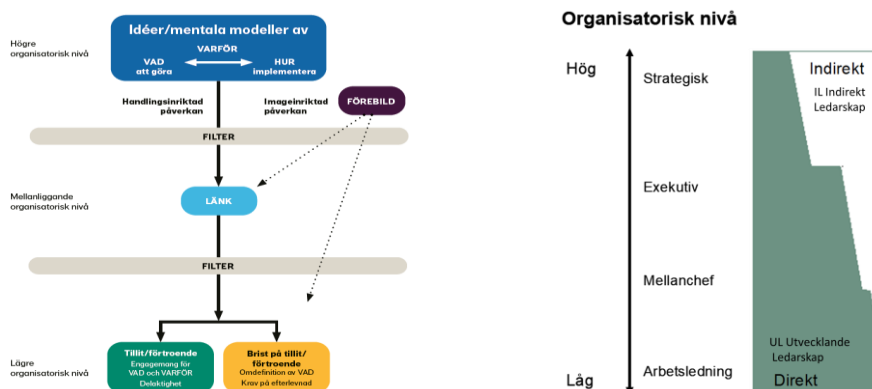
Högre organisatorisk nivå

Idéer/mentala modeller av

VARFÖR

VAD att göra

HUR implementera

Handlingsinriktad påverkan

Imageinriktad påverkan

FÖREBILD

FILTER

Mellanliggande organisatorisk nivå

LÄNK

FILTER

Lägre organisatorisk nivå

Tillit/förtroende
Engagemang för VAD och VARFÖR
Delaktighet

Brist på tillit/förtroende
Omdefinition av VAD
Krav på efterlevnad

Organisatorisk nivå

Hög

Strategisk

Exekutiv

Mellanchef

Arbetsledning

Låg

Indirekt

IL Indirekt Ledarskap

UL Utvecklande Ledarskap

Direkt